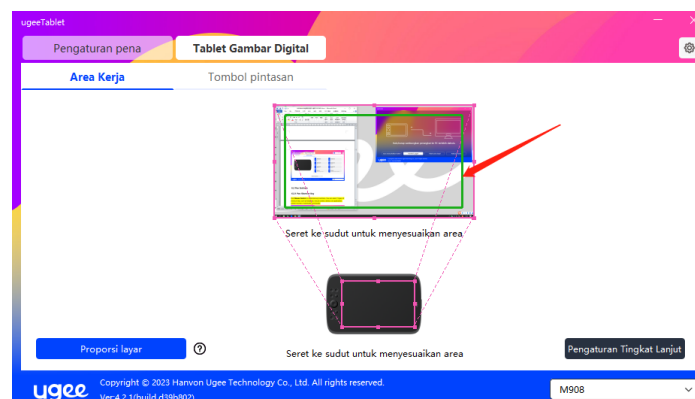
ugeeTablet

Pengaturan pena

Tablet Gambar Digital

Area Kerja

Tombol pintasan

Seret ke sudut untuk menyesuaikan area

Seret ke sudut untuk menyesuaikan area

Proporsi layar

?

Pengaturan Tingkat Lanjut

ugee

Copyright © 2023 Hanvon Ugee Technology Co., Ltd. All rights reserved.

Ver.4.2.1(build.d39b802)

M908